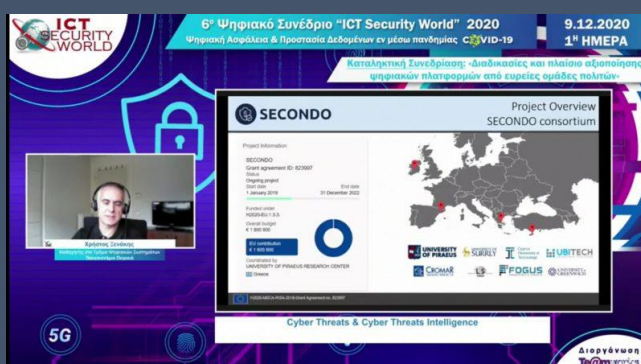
ICT SECURITY WORLD

6º Ψηφιακό Συνέδριο "ICT Security World" 2020
Ψηφιακή Ασφάλεια & Προστασία Δεδομένων εν μέσω πανδημίας COVID-19

9.12.2020
1Η ΗΜΕΡΑ

Καταληκτική Συνεδρίαση: «Διαδικασίες και πλαίσιο αξιοποίησης ψηφιακών πλατφορμών από ευρείες ομάδες πολιτών»

SECONDO

Project Overview
SECONDO consortium

Project information

SECONDO
Grant agreement ID: 823997
Status
Ongoing project
Start date
1 January 2019
End date
31 December 2022

Funded under
H2020-EU.1.3.3.
Overall budget
€ 1 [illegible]
EU contribution
€ 1 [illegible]
Coordinated by
UNIVERSITY OF PIRAEUS RESEARCH CENTER
Greece

UNIVERSITY OF PIRAEUS
UNIVERSITY OF SURREY
Cyprus University of Technology
UBITECH
CROMAR
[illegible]
FOGUS
UNIVERSITY of GREENWICH

Χρήστος Ξενάκης
Καθηγητής στο Τμήμα Ψηφιακών Συστημάτων Πανεπιστήμιο Πειραιά

5G

Cyber Threats & Cyber Threats Intelligence

Διοργάνωση
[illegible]